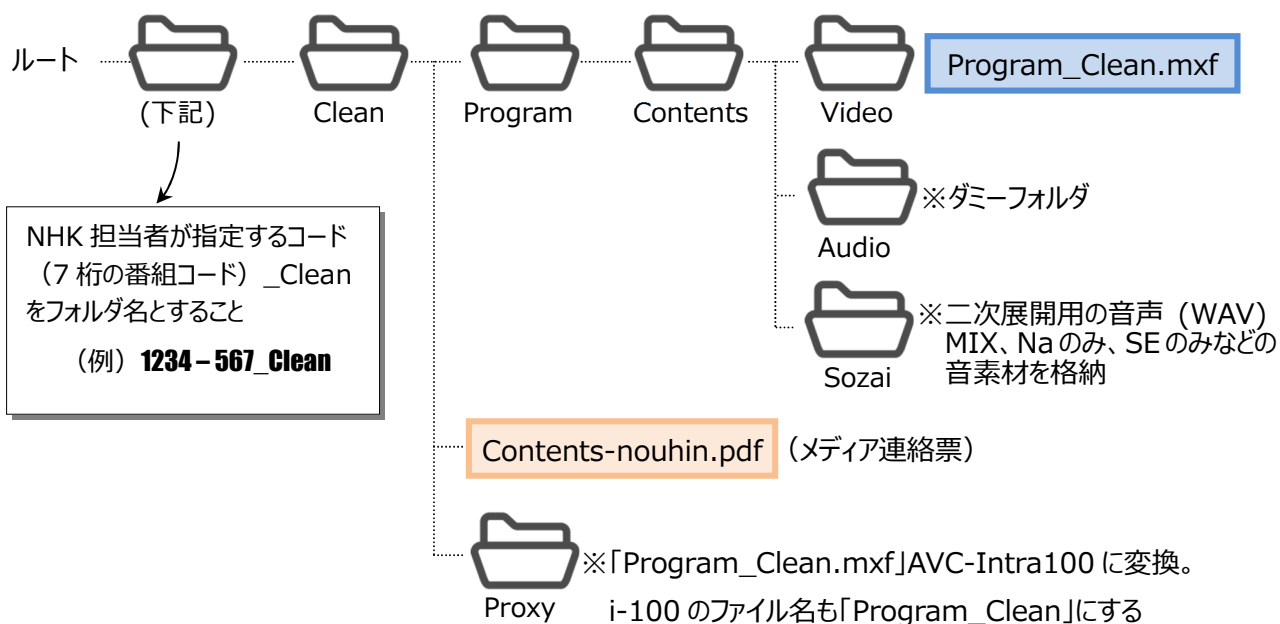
ルート

（下記）

Clean

Program

Contents

Video

Program_Clean.mxf

NHK 担当者が指定するコード（7 桁の番組コード）_Clean をフォルダ名とすること

（例） 1234－567_Clean

Audio

※ダミーフォルダ

Sozai

※二次展開用の音声（WAV） MIX、Na のみ、SE のみなどの音素材を格納

Contents-nouhin.pdf （メディア連絡票）

Proxy

※「Program_Clean.mxf」AVC-Intra100 に変換。 i-100 のファイル名も「Program_Clean」にする